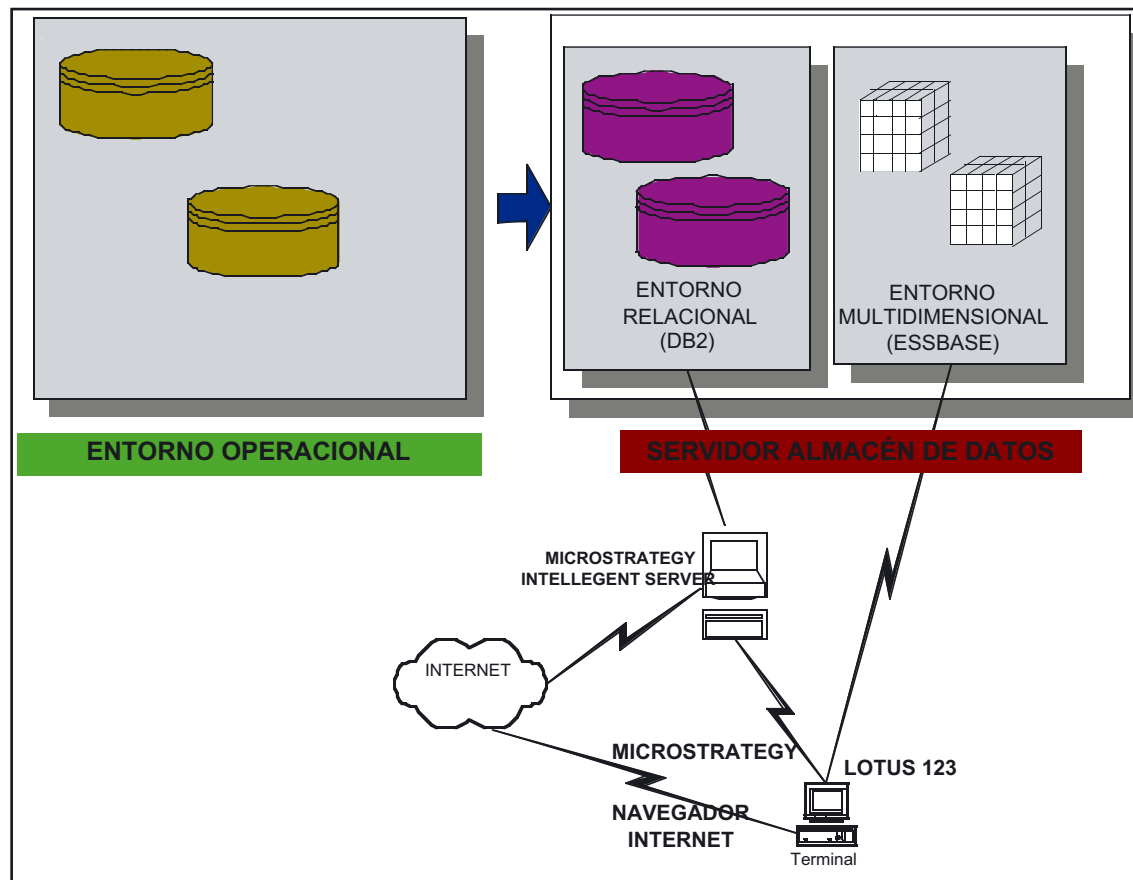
ENTORNO RELACIONAL (DB2)

ENTORNO MULTIDIMENSIONAL (ESSBASE)

ENTORNO OPERACIONAL

SERVIDOR ALMACÉN DE DATOS

MICROSTRATEGY INTELLEGENT SERVER

INTERNET

MICROSTRATEGY

LOTUS 123

NAVEGADOR INTERNET

Terminal